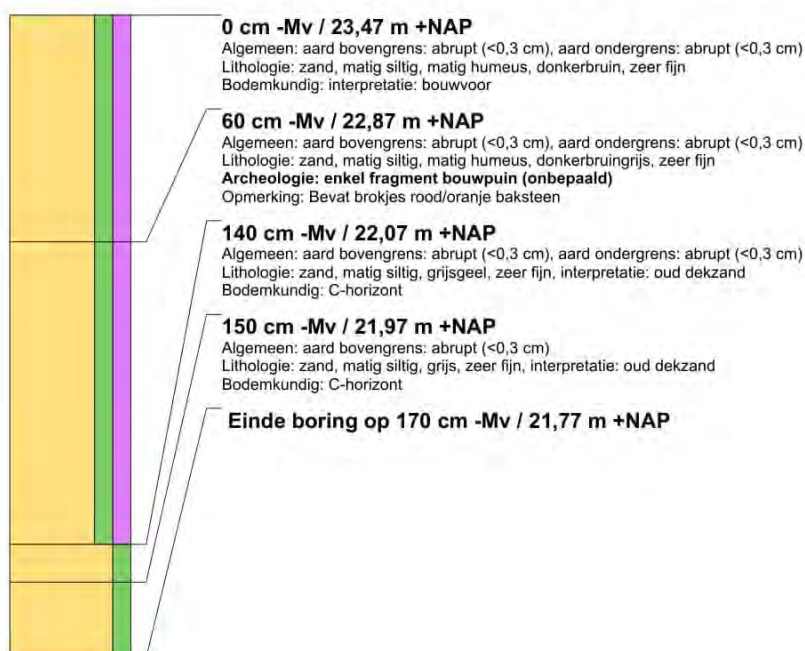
0 cm -Mv / 23,47 m +NAP
Algemeen: aard bovengrens: abrupt (<0,3 cm), aard ondergrens: abrupt (<0,3 cm)
Lithologie: zand, matig siltig, matig humeus, donkerbruin, zeer fijn
Bodemkundig: interpretatie: bouwvoor

60 cm -Mv / 22,87 m +NAP
Algemeen: aard bovengrens: abrupt (<0,3 cm), aard ondergrens: abrupt (<0,3 cm)
Lithologie: zand, matig siltig, matig humeus, donkerbruingrijs, zeer fijn
Archeologie: enkel fragment bouwpuin (onbepaald)
Opmerking: Bevat brokjes rood/oranje baksteen

140 cm -Mv / 22,07 m +NAP
Algemeen: aard bovengrens: abrupt (<0,3 cm), aard ondergrens: abrupt (<0,3 cm)
Lithologie: zand, matig siltig, grijsgeel, zeer fijn, interpretatie: oud dekzand
Bodemkundig: C-horizont

150 cm -Mv / 21,97 m +NAP
Algemeen: aard bovengrens: abrupt (<0,3 cm)
Lithologie: zand, matig siltig, grijs, zeer fijn, interpretatie: oud dekzand
Bodemkundig: C-horizont

Einde boring op 170 cm -Mv / 21,77 m +NAP